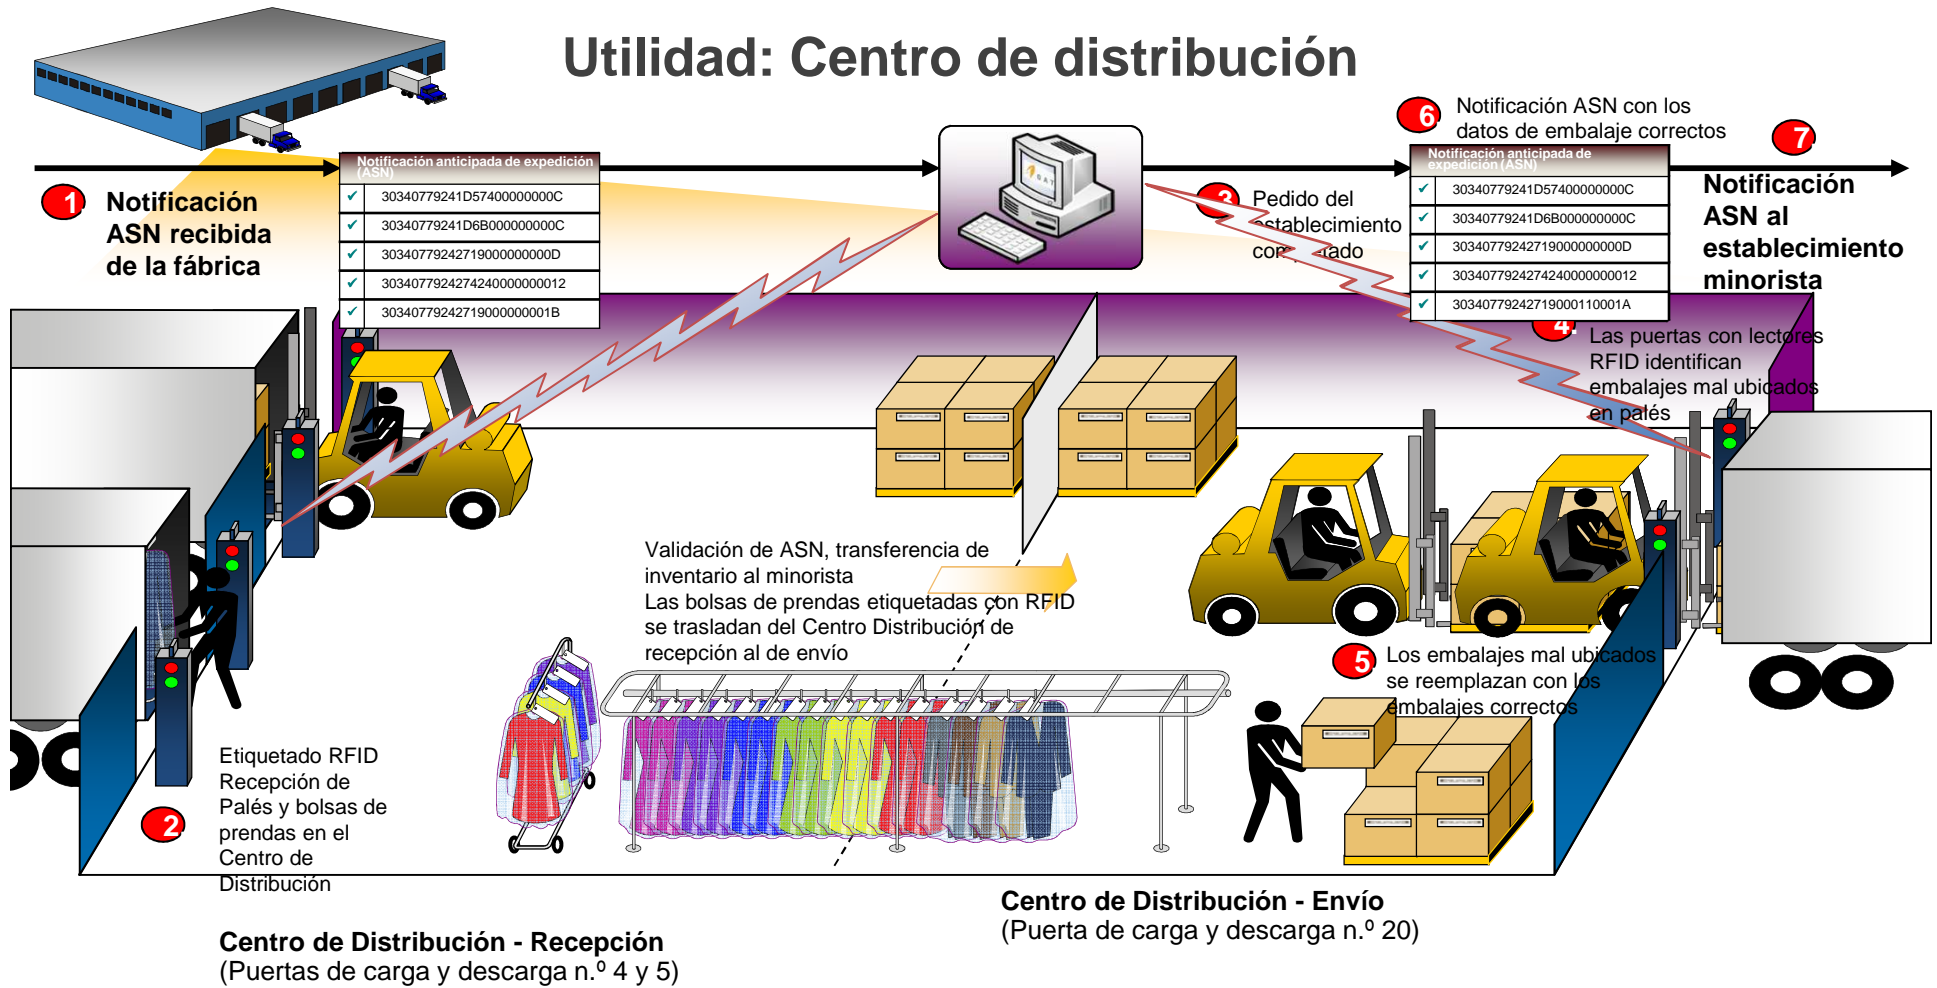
Utilidad: Centro de distribución

1 Notificación ASN recibida de la fábrica

Notificación anticipada de expedición (ASN)

| ✔ | 30340779241D57400000000C |
|---|---|
| ✔ | 30340779241D6B000000000C |
| ✔ | 303407792427190000000000D |
| ✔ | 3034077924274240000000012 |
| ✔ | 303407792427190000000001B |

3 Pedido del establecimiento cor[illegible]ado

6 Notificación ASN con los datos de embalaje correctos

Notificación anticipada de expedición (ASN)

| ✔ | 30340779241D57400000000C |
|---|---|
| ✔ | 30340779241D6B000000000C |
| ✔ | 303407792427190000000000D |
| ✔ | 3034077924274240000000012 |
| ✔ | 303407792427190001100001A |

7 Notificación ASN al establecimiento minorista

4 Las puertas con lectores RFID identifican embalajes mal ubicados en palés

Validación de ASN, transferencia de inventario al minorista
Las bolsas de prendas etiquetadas con RFID se trasladan del Centro Distribución de recepción al de envío

5 Los embalajes mal ubicados se reemplazan con los embalajes correctos

2 Etiquetado RFID Recepción de Palés y bolsas de prendas en el Centro de Distribución

Centro de Distribución - Envío
(Puerta de carga y descarga n.º 20)

Centro de Distribución - Recepción
(Puertas de carga y descarga n.º 4 y 5)